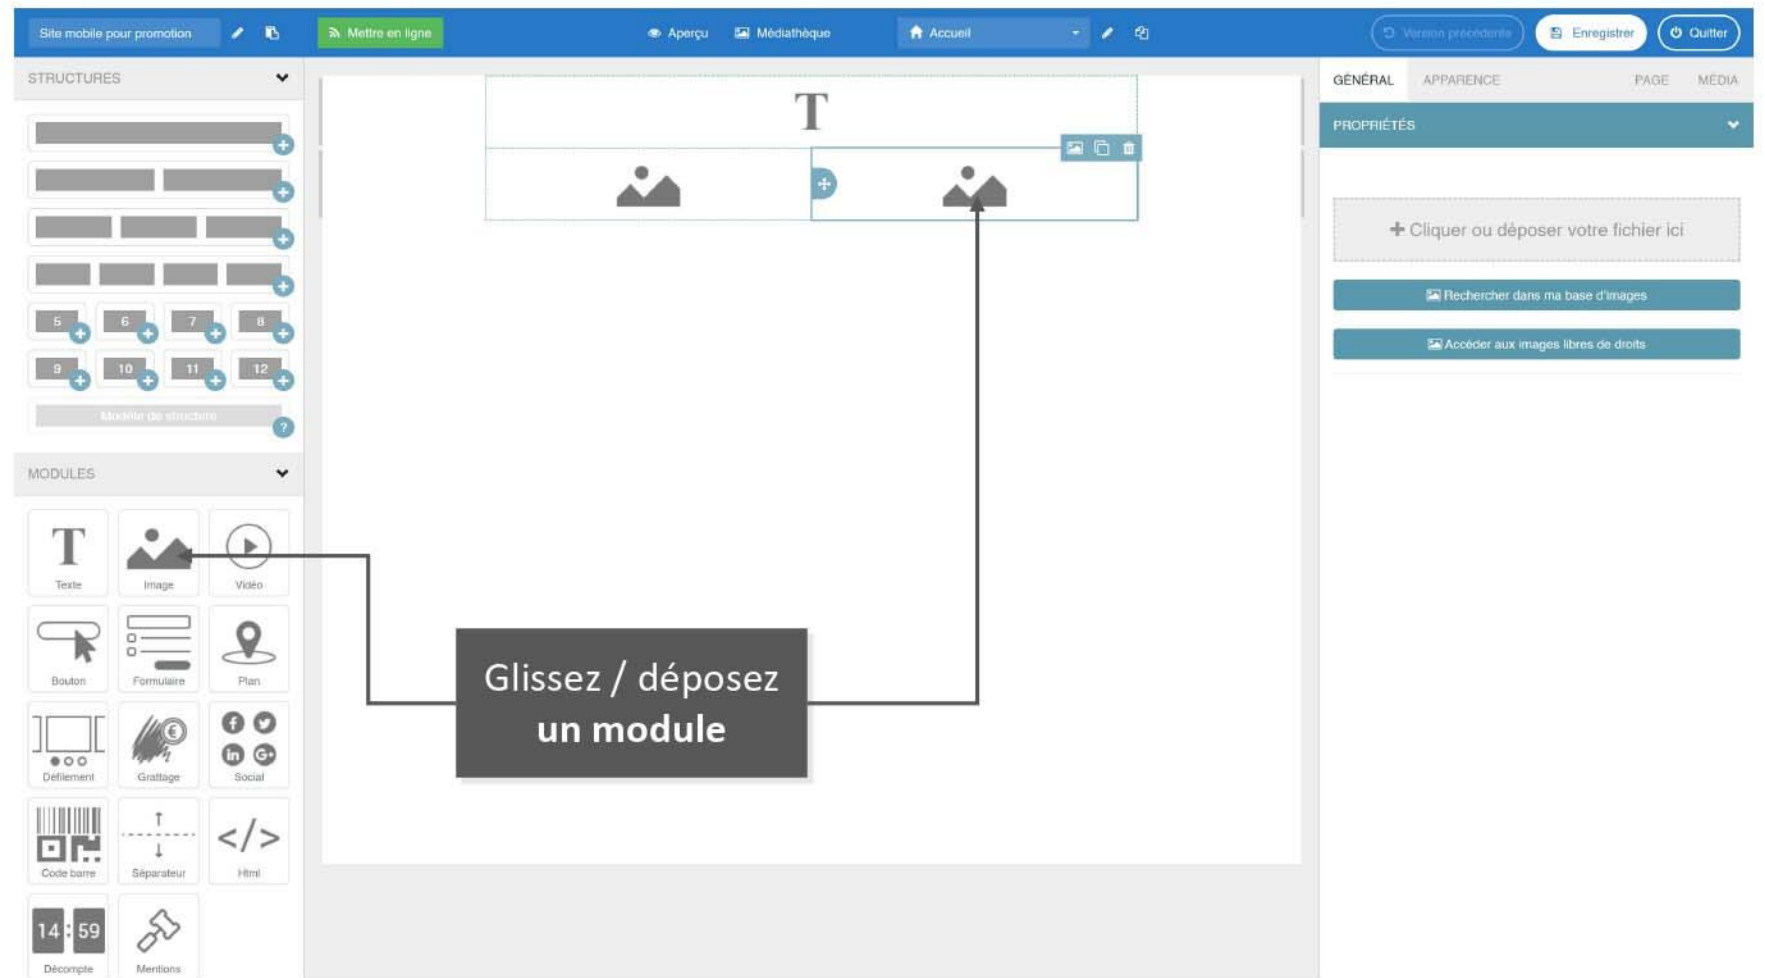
Site mobile pour promotion
Mettre en ligne
Aperçu
Médiathèque
Accueil
Version précédente
Enregistrer
Quitter

STRUCTURES
5 6 7 8
9 10 11 12
Modèle de structure

MODULES
Texte
Image
Vidéo
Bouton
Formulaire
Plan
Défilement
Grattage
Social
Code barre
Séparateur
Html
14 : 59
Décompte
Mentions

T

Glissez / déposez
un module

GÉNÉRAL
APPARENCE
PAGE
MÉDIA
PROPRIÉTÉS
+ Cliquer ou déposer votre fichier ici
Rechercher dans ma base d'images
Accéder aux images libres de droits